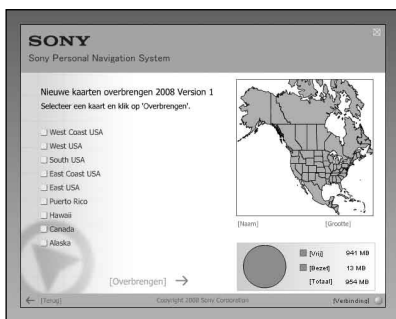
SONY
Sony Personal Navigation System

Nieuwe kaarten overbrengen 2008 Version 1
Selecteer een kaart en klik op 'Overbrengen'.

West Coast USA
West USA
South USA
East Coast USA
East USA
Puerto Rico
Hawaii
Canada
Alaska

[Naam] [Grootte]

[Vrij] 941 MB
[Bezet] 13 MB
[Totaal] 954 MB

[Overbrengen]

[Terug] Copyright 2008 Sony Corporation [Verbinding]